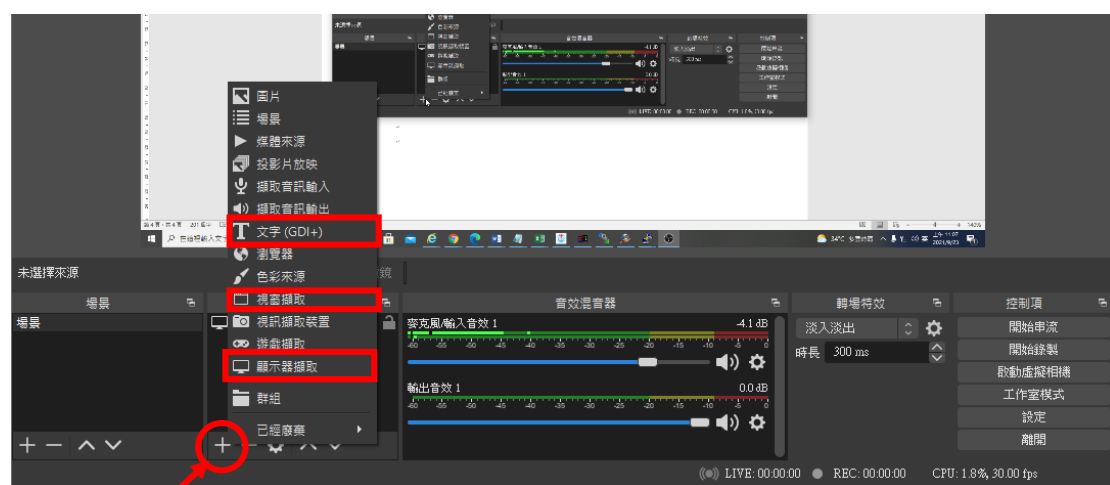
圖片
場景
媒體來源
投影片放映
擷取音訊輸入
擷取音訊輸出
文字 (GDI+)
瀏覽器
色彩來源
視窗擷取
視訊擷取裝置
遊戲擷取
顯示器擷取
群組
已經廢棄

未選擇來源

場景
場景

音效混音器
麥克風/輸入音效 1
-4.1 dB
輸出音效 1
0.0 dB

轉場特效
淡入淡出
時長 300 ms

控制項
開始串流
開始錄製
啟動虛擬相機
工作室模式
設定
離開

LIVE: 00:00:00
REC: 00:00:00
CPU: 1.8%, 30.00 fps